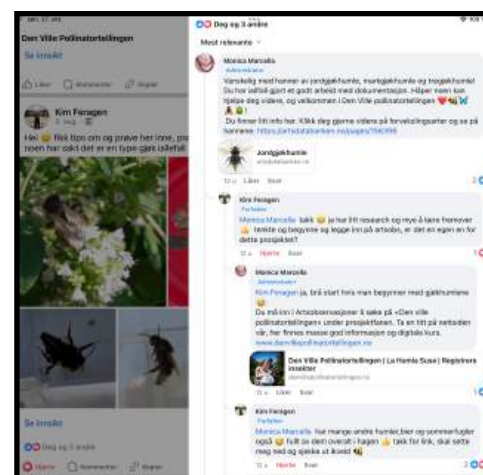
Den Ville Pollinatorstellingen

Se innsikt

Kim Feragen

Hei 😊 fikk tips om og prøve her inne, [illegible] noen har sakt det er en type gjøk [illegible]

Se innsikt

Deg og 3 andre

Mest relevante

Monica Marcelis
Administrator

Vanskelig med humler av jordgjøkhumle, markgjøkhumle og trogjøkhumle! Du har iallfall gjort et godt arbeid med dokumentasjon. Håper noen kan hjelpe deg videre, og velkommen i Den Ville pollinatortellingen ❤️🐝🦋
Du finner litt info her. Klikk deg gjerne videre på forvekslingsarter og se på hannene: https://artsdatabanken.no/pages/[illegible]

Jordgjøkhumle
artsdatabanken.no

Liker Svar

Kim Feragen
Forfatter

Monica Marcelis takk 😊 ja har litt research og mye å lære fremover 👍 tenkte og begynne og legge inn på artsobs, er det en egen en for dette prosjektet?

Hjerte Svar

Monica Marcelis
Administrator

Kim Feragen ja, bra start hvis man begynner med gjøkhumlene 😊
Du må inn i Artsobservasjoner å søke på «Den ville pollinatortellingen» under prosjektfanen. Ta en titt på nettsiden vår, her finnes masse god informasjon og digitale kurs.
www.denvillepollinatortellingen.no

Den Ville Pollinatortellingen | La Humla Suse | Registrere insekter
denvillepollinatortellingen.no

Liker Svar

Kim Feragen
Forfatter

Monica Marcelis har mange andre humler, bier og sommerfugler også 😊 fullt av dem overalt i hagen 👍 takk for link, skal sette meg ned og sjekke ut ikveld 🐝

Hjerte Svar